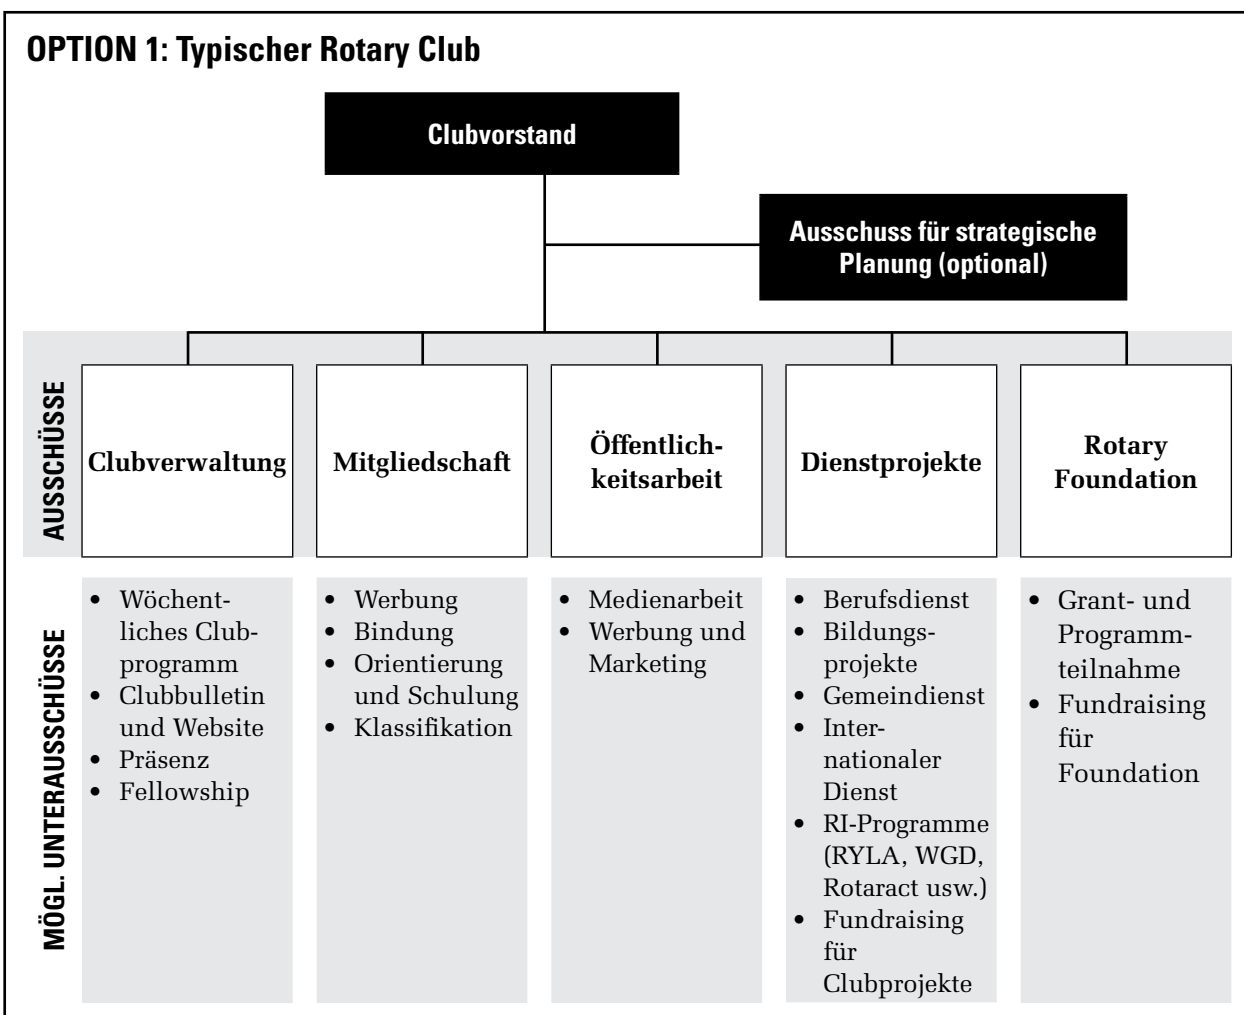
OPTION 1: Typischer Rotary Club

Clubvorstand

Ausschuss für strategische Planung (optional)

AUSSCHÜSSE

Clubverwaltung

Mitgliedschaft

Öffentlichkeitsarbeit

Dienstprojekte

Rotary Foundation

MÖGL. UNTERAUSSCHÜSSE

- Wöchentliches Clubprogramm
- Clubbulletin und Website
- Präsenz
- Fellowship

- Werbung
- Bindung
- Orientierung und Schulung
- Klassifikation

- Medienarbeit
- Werbung und Marketing

- Berufsdienst
- Bildungsprojekte
- Gemeindienst
- Internationaler Dienst
- RI-Programme (RYLA, WGD, Rotaract usw.)
- Fundraising für Clubprojekte

- Grant- und Programmteilnahme
- Fundraising für Foundation